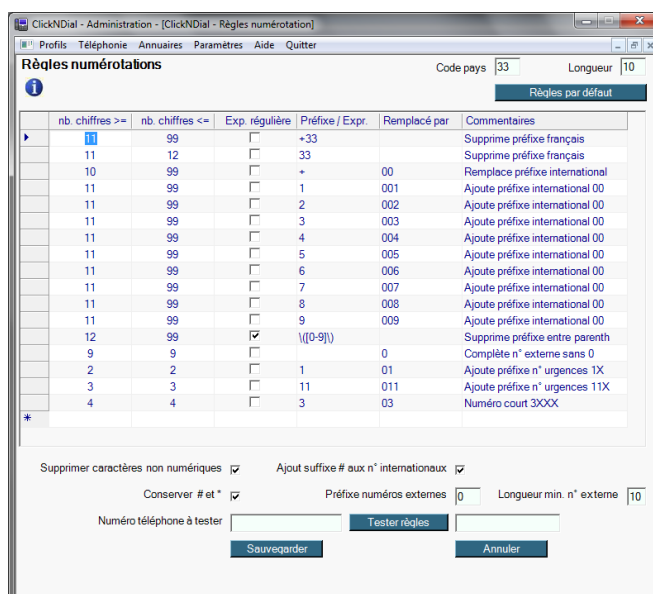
ClickNDial - Administration - [ClickNDial - Règles numérotation]

Profils Téléphonie Annuaires Paramètres Aide Quitter

Règles numérotations

Code pays 33 Longueur 10

Règles par défaut

| nb. chiffres >= | nb. chiffres <= | Exp. régulière | Préfixe / Expr. | Remplacé par | Commentaires |
|---|---|---|---|---|---|
| 11 | 99 | ☐ | +33 | | Supprime préfixe français |
| 11 | 12 | ☐ | 33 | | Supprime préfixe français |
| 10 | 99 | ☐ | + | 00 | Remplace préfixe international |
| 11 | 99 | ☐ | 1 | 001 | Ajoute préfixe international 00 |
| 11 | 99 | ☐ | 2 | 002 | Ajoute préfixe international 00 |
| 11 | 99 | ☐ | 3 | 003 | Ajoute préfixe international 00 |
| 11 | 99 | ☐ | 4 | 004 | Ajoute préfixe international 00 |
| 11 | 99 | ☐ | 5 | 005 | Ajoute préfixe international 00 |
| 11 | 99 | ☐ | 6 | 006 | Ajoute préfixe international 00 |
| 11 | 99 | ☐ | 7 | 007 | Ajoute préfixe international 00 |
| 11 | 99 | ☐ | 8 | 008 | Ajoute préfixe international 00 |
| 11 | 99 | ☐ | 9 | 009 | Ajoute préfixe international 00 |
| 12 | 99 | ☑ | \([0-9]\) | | Supprime préfixe entre parenth |
| 9 | 9 | ☐ | | 0 | Complète n° externe sans 0 |
| 2 | 2 | ☐ | 1 | 01 | Ajoute préfixe n° urgences 1X |
| 3 | 3 | ☐ | 11 | 011 | Ajoute préfixe n° urgences 11X |
| 4 | 4 | ☐ | 3 | 03 | Numéro court 3XXX |

Supprimer caractères non numériques ☑ Ajout suffixe # aux n° internationaux ☑

Conserver # et * ☑ Préfixe numéros externes 0 Longueur min. n° externe 10

Numéro téléphone à tester Tester règles

Sauvegarder Annuler